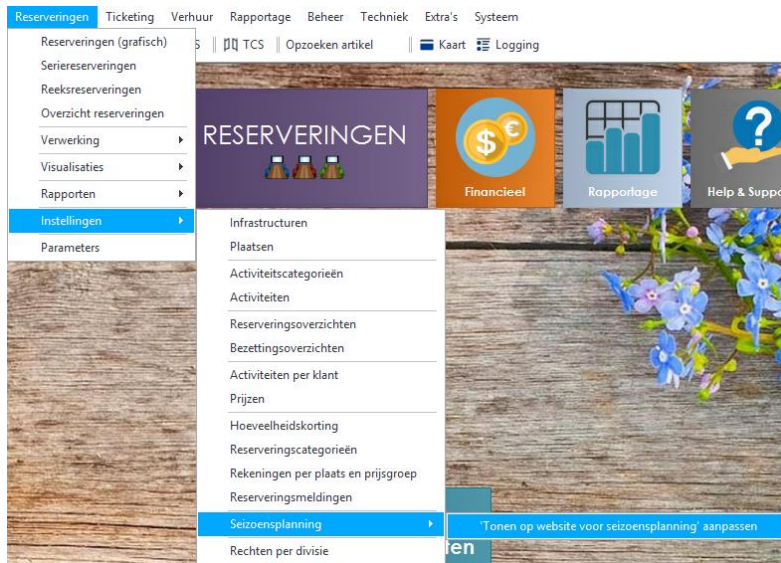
Reserveringen Ticketing Verhuur Rapportage Beheer Techniek Extra's Systeem

Reserveringen (grafisch)
Seriereserveringen
Reeksreserveringen
Overzicht reserveringen
Verwerking
Visualisaties
Rapporten
Instellingen
Parameters

S | TCS | Opzoeken artikel | Kaart Logging

RESERVERINGEN
Financieel
Rapportage
Help & Suppo

Infrastructuren
Plaatsen
Activiteitscategorieën
Activiteiten
Reserveringsoverzichten
Bezettingsoverzichten
Activiteiten per klant
Prijzen
Hoeveelheidskorting
Reserveringscategorieën
Rekeningen per plaats en prijsgroep
Reserveringsmeldingen
Seizoensplanning
Rechten per divisie

'Tonen op website voor seizoensplanning' aanpassen

len